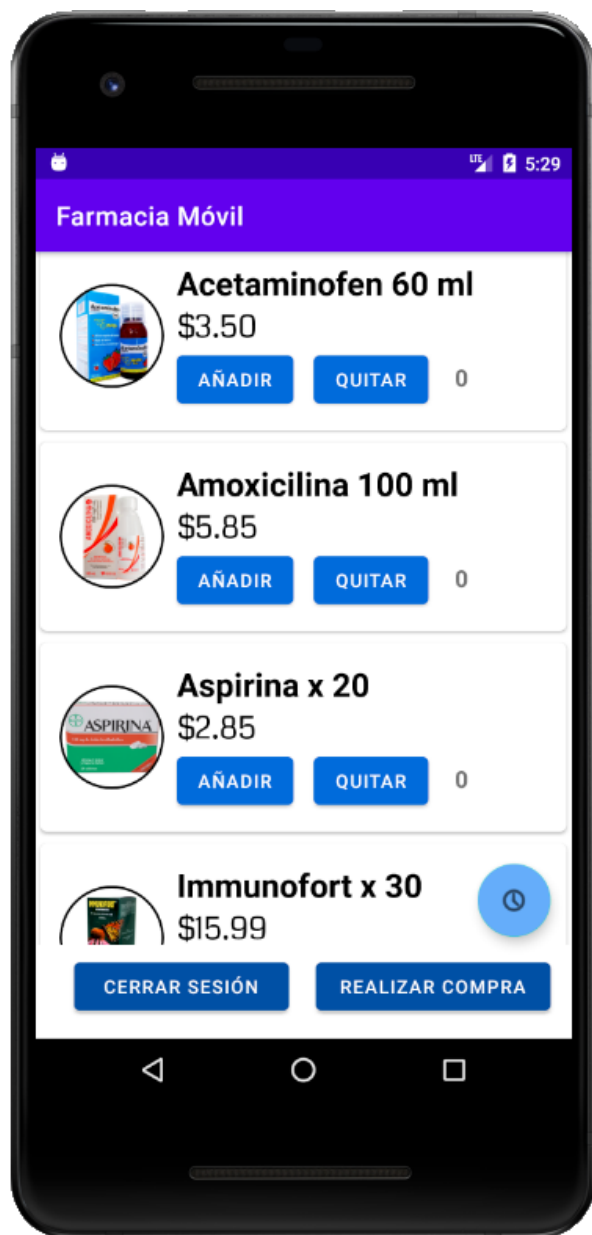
LTE 5:29

Farmacia Móvil

Acetaminofen 60 ml
$3.50
AÑADIR QUITAR 0

Amoxicilina 100 ml
$5.85
AÑADIR QUITAR 0

ASPIRINA
Aspirina x 20
$2.85
AÑADIR QUITAR 0

Immunofort x 30
$15.99

CERRAR SESIÓN REALIZAR COMPRA